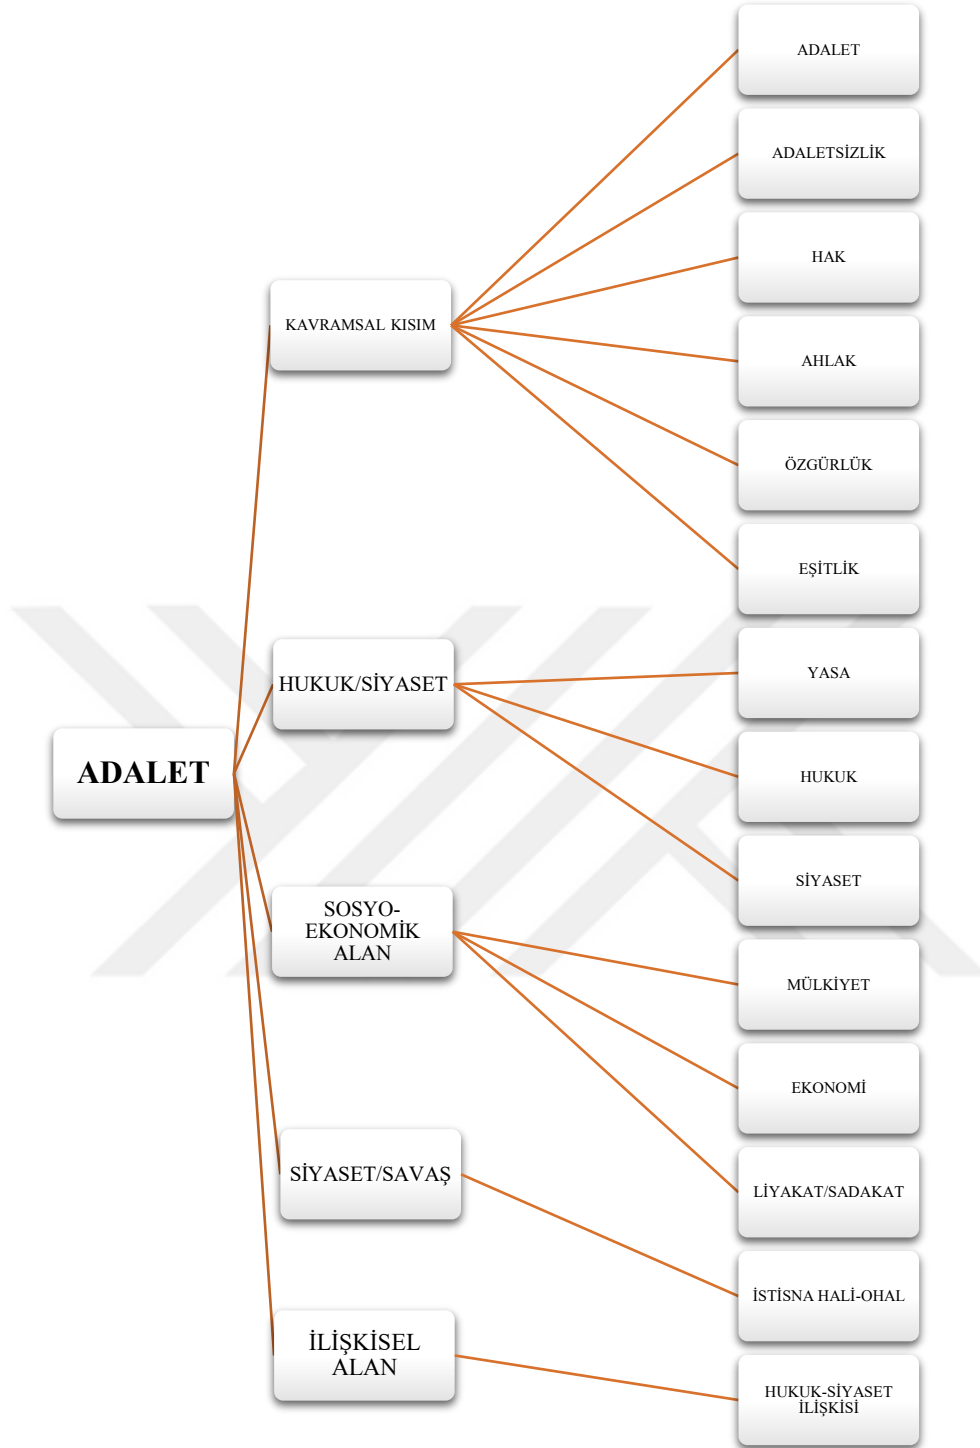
ADALET

KAVRAMSAL KISIM

ADALET

ADALETSİZLİK

HAK

AHLAK

ÖZGÜRLÜK

EŞİTLİK

HUKUK/SİYASET

YASA

HUKUK

SİYASET

SOSYO-EKONOMİK ALAN

MÜLKİYET

EKONOMİ

LİYAKAT/SADAKAT

SİYASET/SAVAŞ

İSTİSNA HALİ-OHAL

İLİŞKİSEL ALAN

HUKUK-SİYASET İLİŞKİSİ